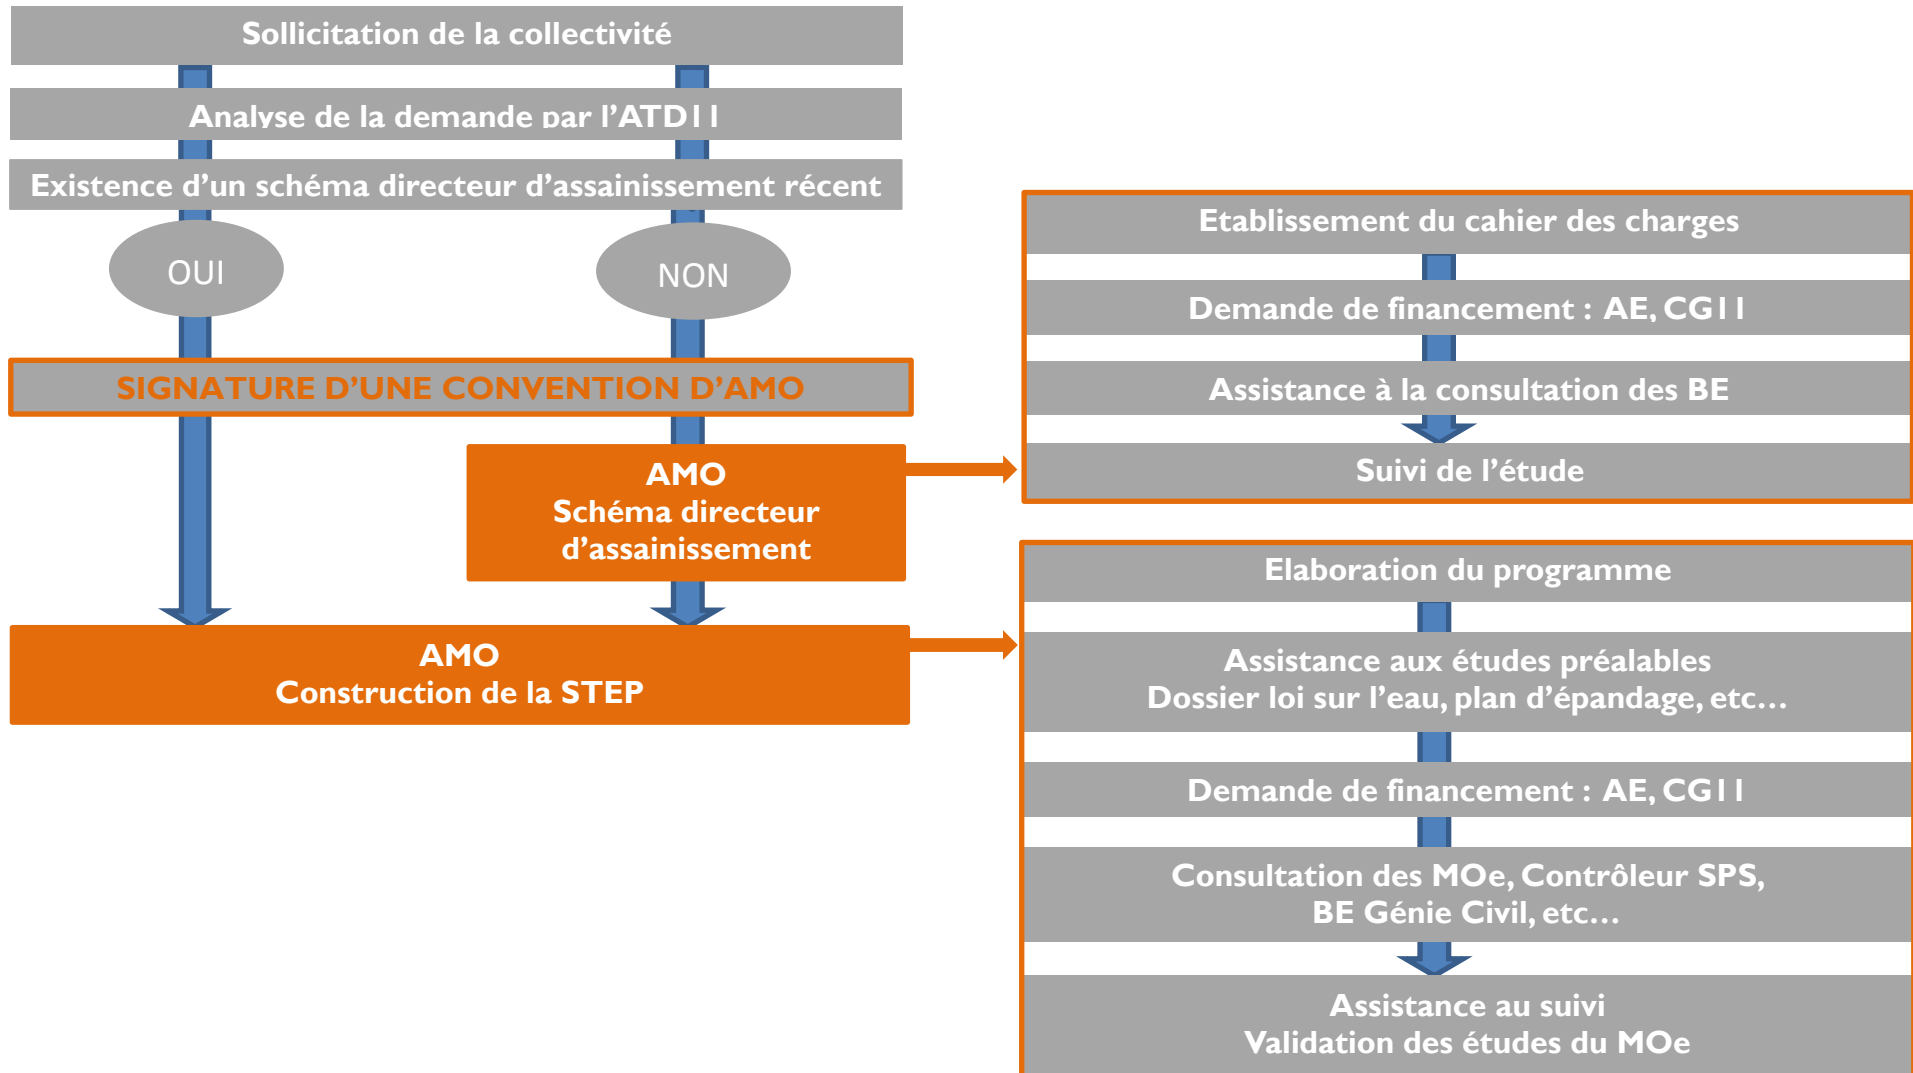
Sollicitation de la collectivité

Analyse de la demande par l'ATD11

Existence d'un schéma directeur d'assainissement récent

OUI

NON

SIGNATURE D'UNE CONVENTION D'AMO

AMO
Schéma directeur d'assainissement

AMO
Construction de la STEP

Etablissement du cahier des charges

Demande de financement : AE, CG11

Assistance à la consultation des BE

Suivi de l'étude

Elaboration du programme

Assistance aux études préalables
Dossier loi sur l'eau, plan d'épandage, etc…

Demande de financement : AE, CG11

Consultation des MOe, Contrôleur SPS, BE Génie Civil, etc…

Assistance au suivi
Validation des études du MOe